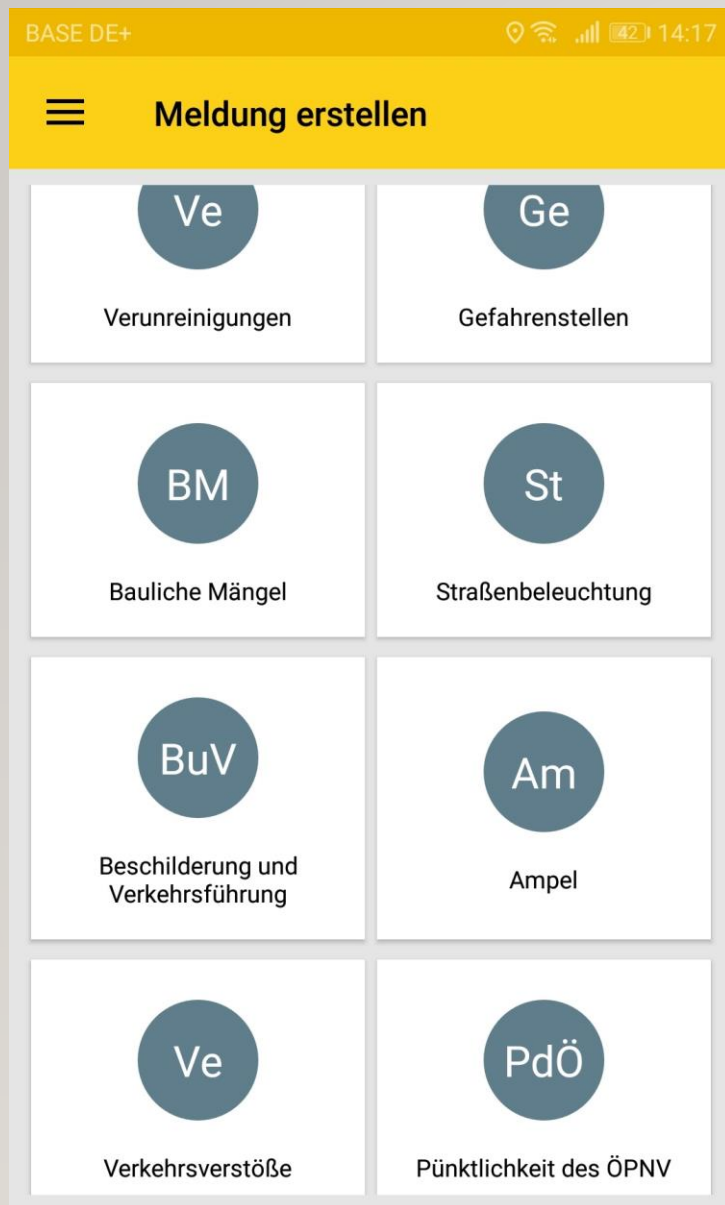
BASE DE+ 42 14:17

Meldung erstellen

Ve
Verunreinigungen

Ge
Gefahrenstellen

BM
Bauliche Mängel

St
Straßenbeleuchtung

BuV
Beschilderung und Verkehrsführung

Am
Ampel

Ve
Verkehrsverstöße

PdÖ
Pünktlichkeit des ÖPNV